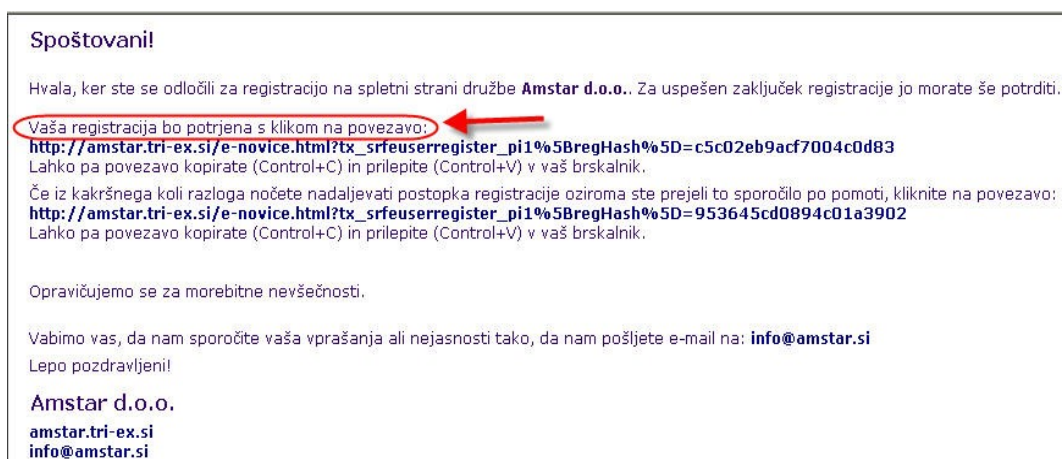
Spoštovani!

Hvala, ker ste se odločili za registracijo na spletni strani družbe **Amstar d.o.o.**. Za uspešen zaključek registracije jo morate še potrditi.

Vaša registracija bo potrjena s klikom na povezavo:
**http://amstar.tri-ex.si/e-novice.html?tx_srfeuserregister_pi1%5BregHash%5D=c5c02eb9acf7004c0d83**
Lahko pa povezavo kopirate (Control+C) in prilepite (Control+V) v vaš brskalnik.

Če iz kakršnega koli razloga nočete nadaljevati postopka registracije oziroma ste prejeli to sporočilo po pomoti, kliknite na povezavo:
**http://amstar.tri-ex.si/e-novice.html?tx_srfeuserregister_pi1%5BregHash%5D=953645cd0894c01a3902**
Lahko pa povezavo kopirate (Control+C) in prilepite (Control+V) v vaš brskalnik.

Opravičujemo se za morebitne nevšečnosti.

Vabimo vas, da nam sporočite vaša vprašanja ali nejasnosti tako, da nam pošljete e-mail na: **info@amstar.si**

Lepo pozdravljeni!

Amstar d.o.o.

**amstar.tri-ex.si**
**info@amstar.si**